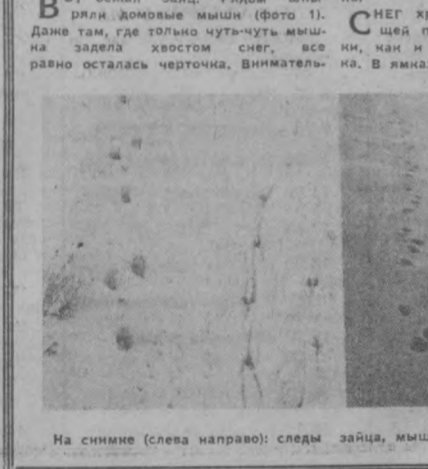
В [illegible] заяц. Рядом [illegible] ряли домовые мыши (фото 1). Даже там, где только чуть-чуть мышка задела хвостом снег, все равно осталась черточка. Вниматель-

Снег хр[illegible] щей п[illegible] ки, как н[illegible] ка. В ямка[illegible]

На снимке (слева направо): следы зайца, мыш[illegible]